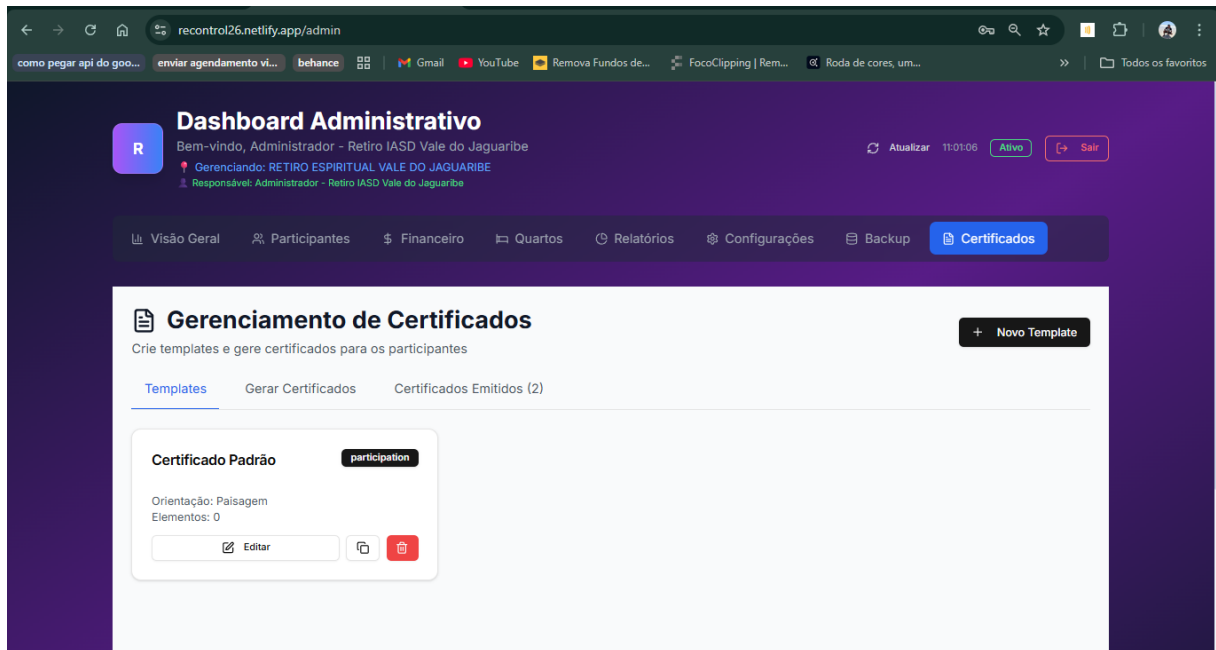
recontrol26.netlify.app/admin

como pegar api do goo... enviar agendamento vi... behance Gmail YouTube Remova Fundos de... FocoClipping | Rem... Roda de cores, um... » Todos os favoritos

R

Dashboard Administrativo

Bem-vindo, Administrador - Retiro IASD Vale do Jaguaribe

Gerenciando: RETIRO ESPIRITUAL VALE DO JAGUARIBE

Responsável: Administrador - Retiro IASD Vale do Jaguaribe

Atualizar 11:01:06 Ativo Sair

Visão Geral Participantes Financeiro Quartos Relatórios Configurações Backup Certificados

Gerenciamento de Certificados

Crie templates e gere certificados para os participantes

+ Novo Template

Templates Gerar Certificados Certificados Emitidos (2)

Certificado Padrão

participation

Orientação: Paisagem

Elementos: 0

Editar